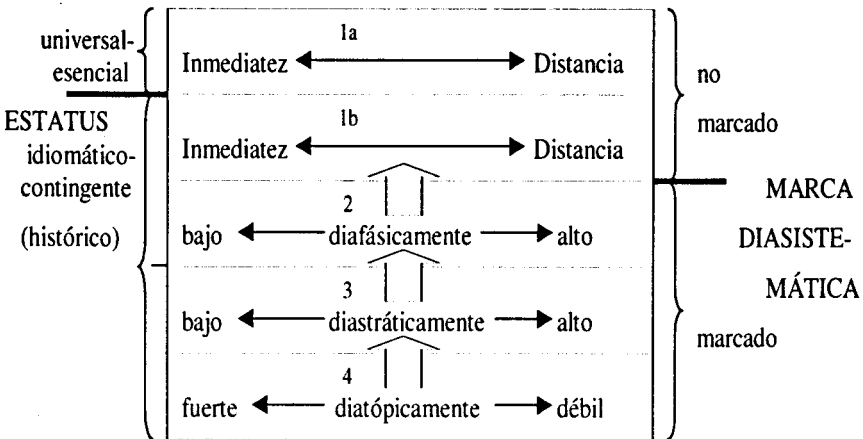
universal-esencial

ESTATUS idiomático-contingente (histórico)

1a
Inmediatez ⟷ Distancia

1b
Inmediatez ⟷ Distancia

2
bajo ⟵ diafásicamente ⟶ alto

3
bajo ⟵ diastráticamente ⟶ alto

4
fuerte ⟵ diatópicamente ⟶ débil

no marcado

MARCA DIASISTE-MÁTICA

marcado